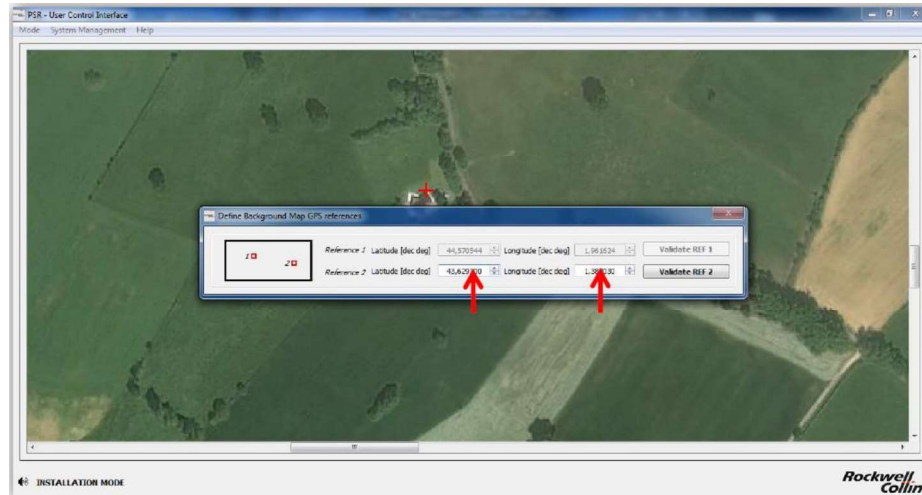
PSR - User Control Interface

Mode System Management Help

Define Background Map GPS references

1 2

Reference 1 Latitude [dec deg] 44,570944 Longitude [dec deg] 1,961624 Validate REF 1

Reference 2 Latitude [dec deg] 43,629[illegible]0 Longitude [dec deg] 1,3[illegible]030 Validate REF 2

INSTALLATION MODE

Rockwell Collin